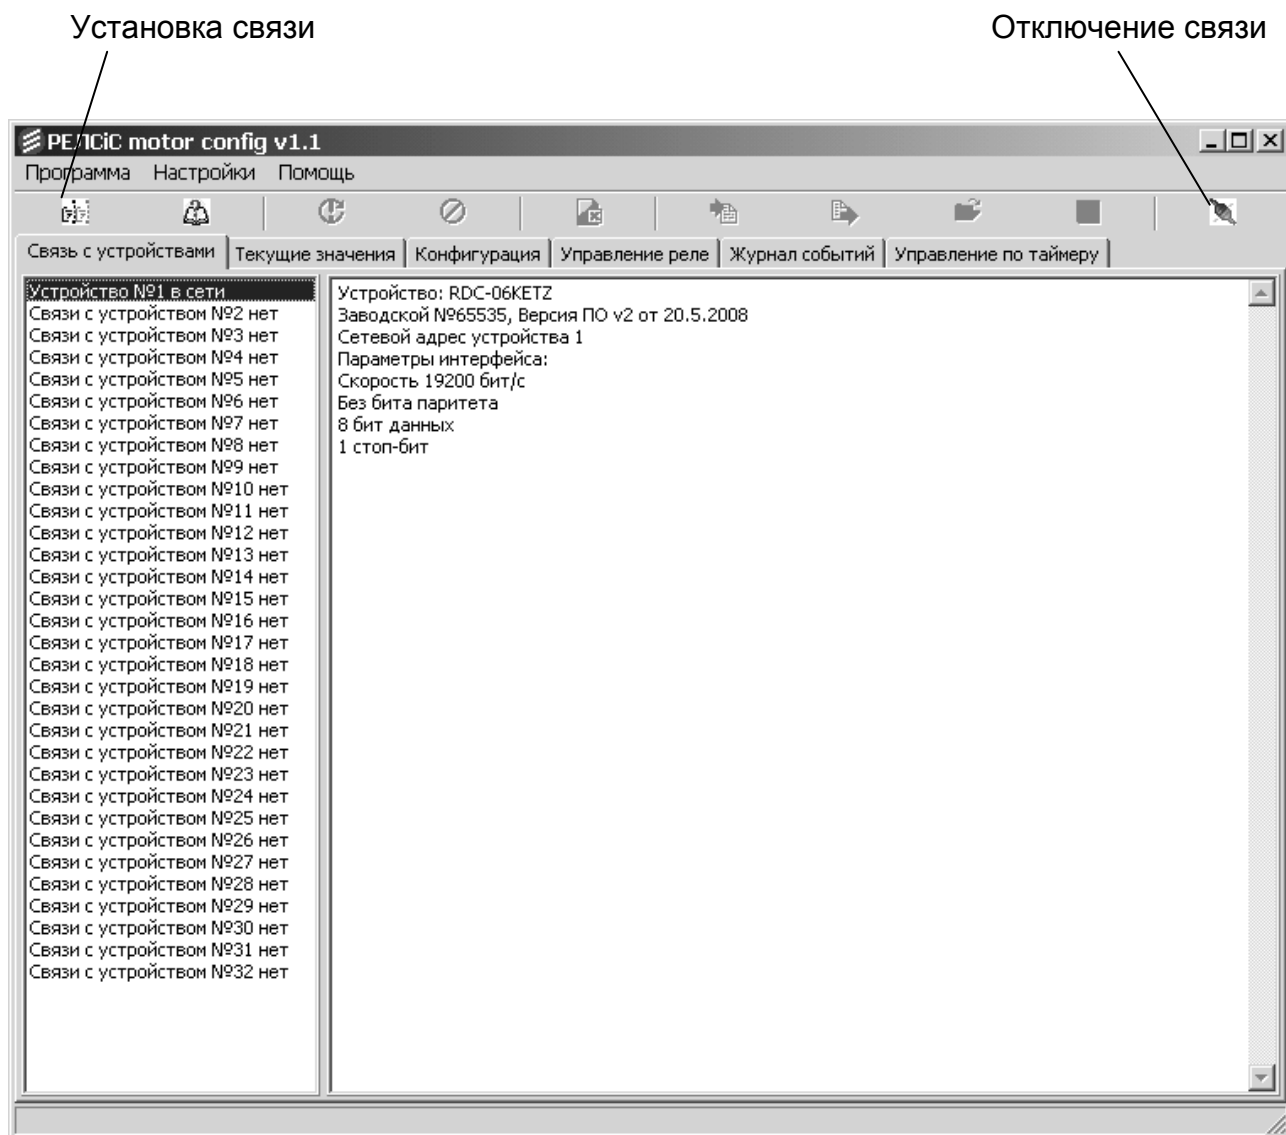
Установка связи

Отключение связи

РЕЛСіС motor config v1.1

Программа Настройки Помощь

Связь с устройствами | Текущие значения | Конфигурация | Управление реле | Журнал событий | Управление по таймеру

Устройство №1 в сети
Связи с устройством №2 нет
Связи с устройством №3 нет
Связи с устройством №4 нет
Связи с устройством №5 нет
Связи с устройством №6 нет
Связи с устройством №7 нет
Связи с устройством №8 нет
Связи с устройством №9 нет
Связи с устройством №10 нет
Связи с устройством №11 нет
Связи с устройством №12 нет
Связи с устройством №13 нет
Связи с устройством №14 нет
Связи с устройством №15 нет
Связи с устройством №16 нет
Связи с устройством №17 нет
Связи с устройством №18 нет
Связи с устройством №19 нет
Связи с устройством №20 нет
Связи с устройством №21 нет
Связи с устройством №22 нет
Связи с устройством №23 нет
Связи с устройством №24 нет
Связи с устройством №25 нет
Связи с устройством №26 нет
Связи с устройством №27 нет
Связи с устройством №28 нет
Связи с устройством №29 нет
Связи с устройством №30 нет
Связи с устройством №31 нет
Связи с устройством №32 нет

Устройство: RDC-06KETZ
Заводской №65535, Версия ПО v2 от 20.5.2008
Сетевой адрес устройства 1
Параметры интерфейса:
Скорость 19200 бит/с
Без бита паритета
8 бит данных
1 стоп-бит